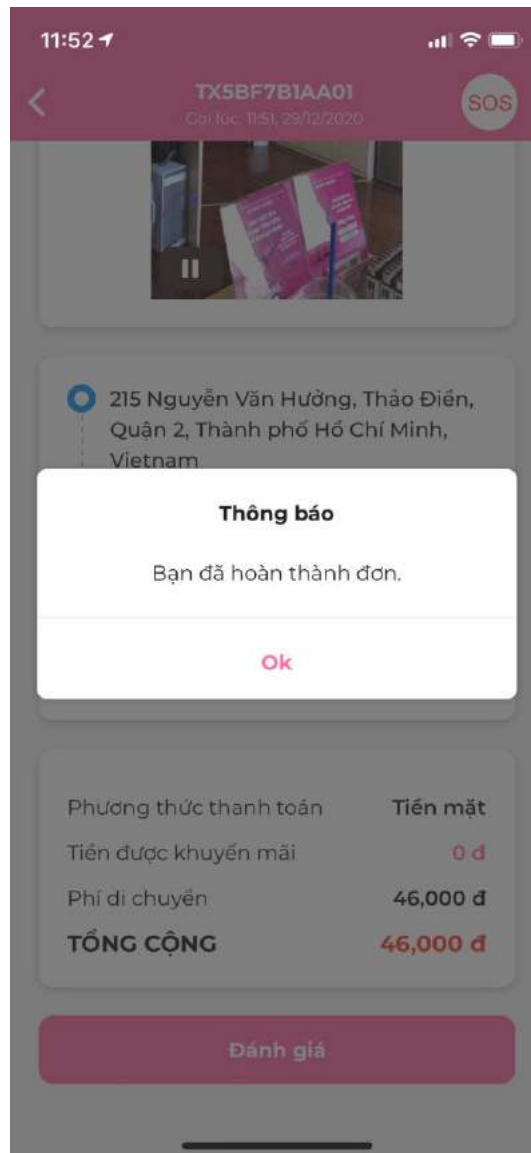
11:52

TX5BF7B1AA01
Gọi lúc: 11:51, 29/12/2020

SOS

215 Nguyễn Văn Hưởng, Thảo Điền, Quận 2, Thành phố Hồ Chí Minh, Vietnam

Thông báo

Bạn đã hoàn thành đơn.

Ok

Phương thức thanh toán Tiền mặt
Tiền được khuyến mãi 0 đ
Phí di chuyển 46,000 đ
TỔNG CỘNG 46,000 đ

Đánh giá